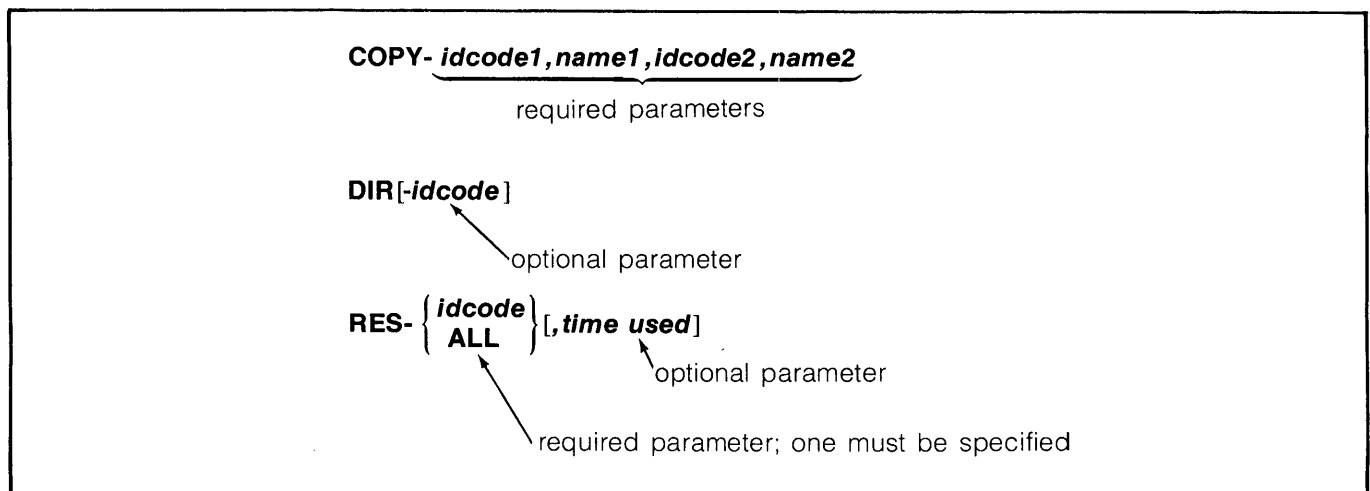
COPY- idcode1, name1, idcode2, name2

required parameters

DIR[-idcode]

optional parameter

RES- $\left\{ \begin{matrix} \textbf{idcode} \\ \textbf{ALL} \end{matrix} \right\}$ [, time used]

optional parameter

required parameter; one must be specified